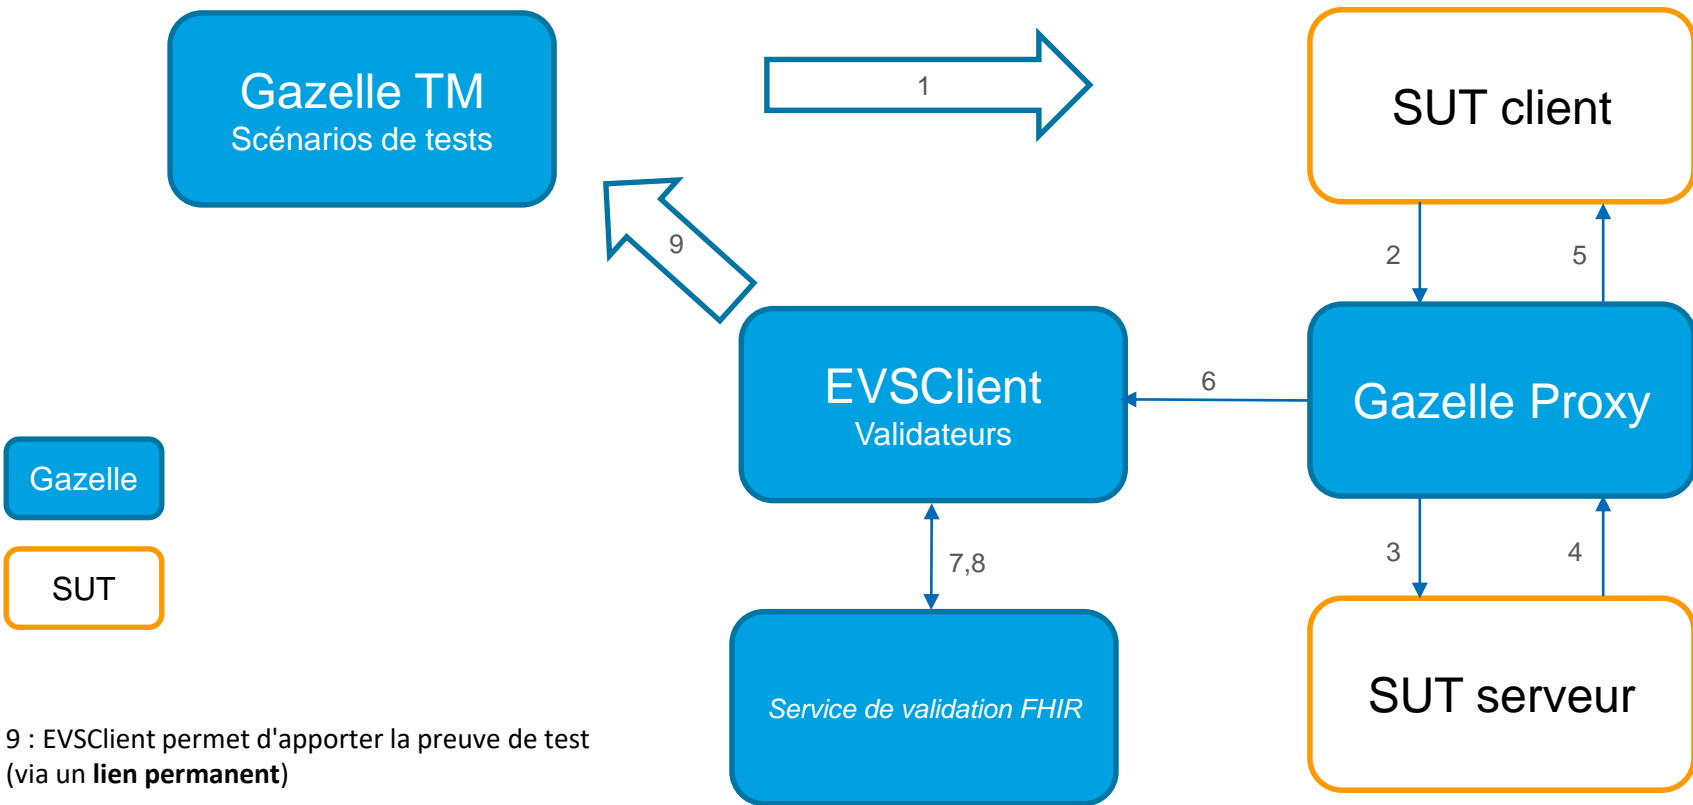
Gazelle TM
Scénarios de tests

1

SUT client

9

2

5

EVSClient
Validateurs

6

Gazelle Proxy

Gazelle

SUT

7,8

3

4

Service de validation FHIR

SUT serveur

9 : EVSClient permet d'apporter la preuve de test (via un **lien permanent**)